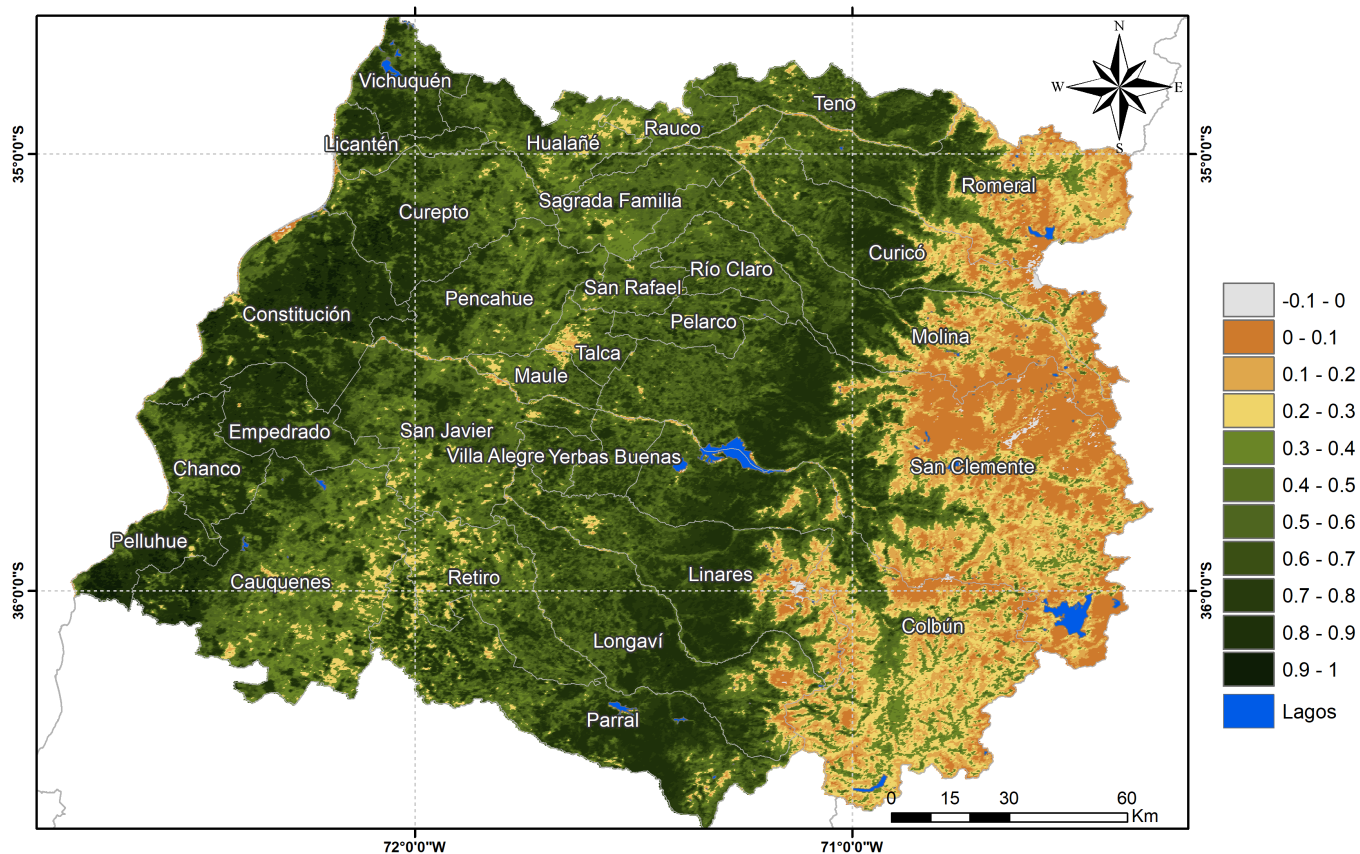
N
W
E
S

35°0'0"S
35°0'0"S
36°0'0"S
36°0'0"S

Vichuquén
Licantén
Hualañé
Rauco
Teno
Romeral
Curepto
Sagrada Familia
Curicó
Río Claro
Pencahue
San Rafael
Constitución
Pelarco
Molina
Talca
Maule
Empedrado
San Javier
Villa Alegre
Yerbas Buenas
San Clemente
Chanco
Pelluhue
Cauquenes
Retiro
Linares
Colbún
Longaví
Parral

72°0'0"W
71°0'0"W

0 15 30 60
Km

-0.1 - 0
0 - 0.1
0.1 - 0.2
0.2 - 0.3
0.3 - 0.4
0.4 - 0.5
0.5 - 0.6
0.6 - 0.7
0.7 - 0.8
0.8 - 0.9
0.9 - 1
Lagos